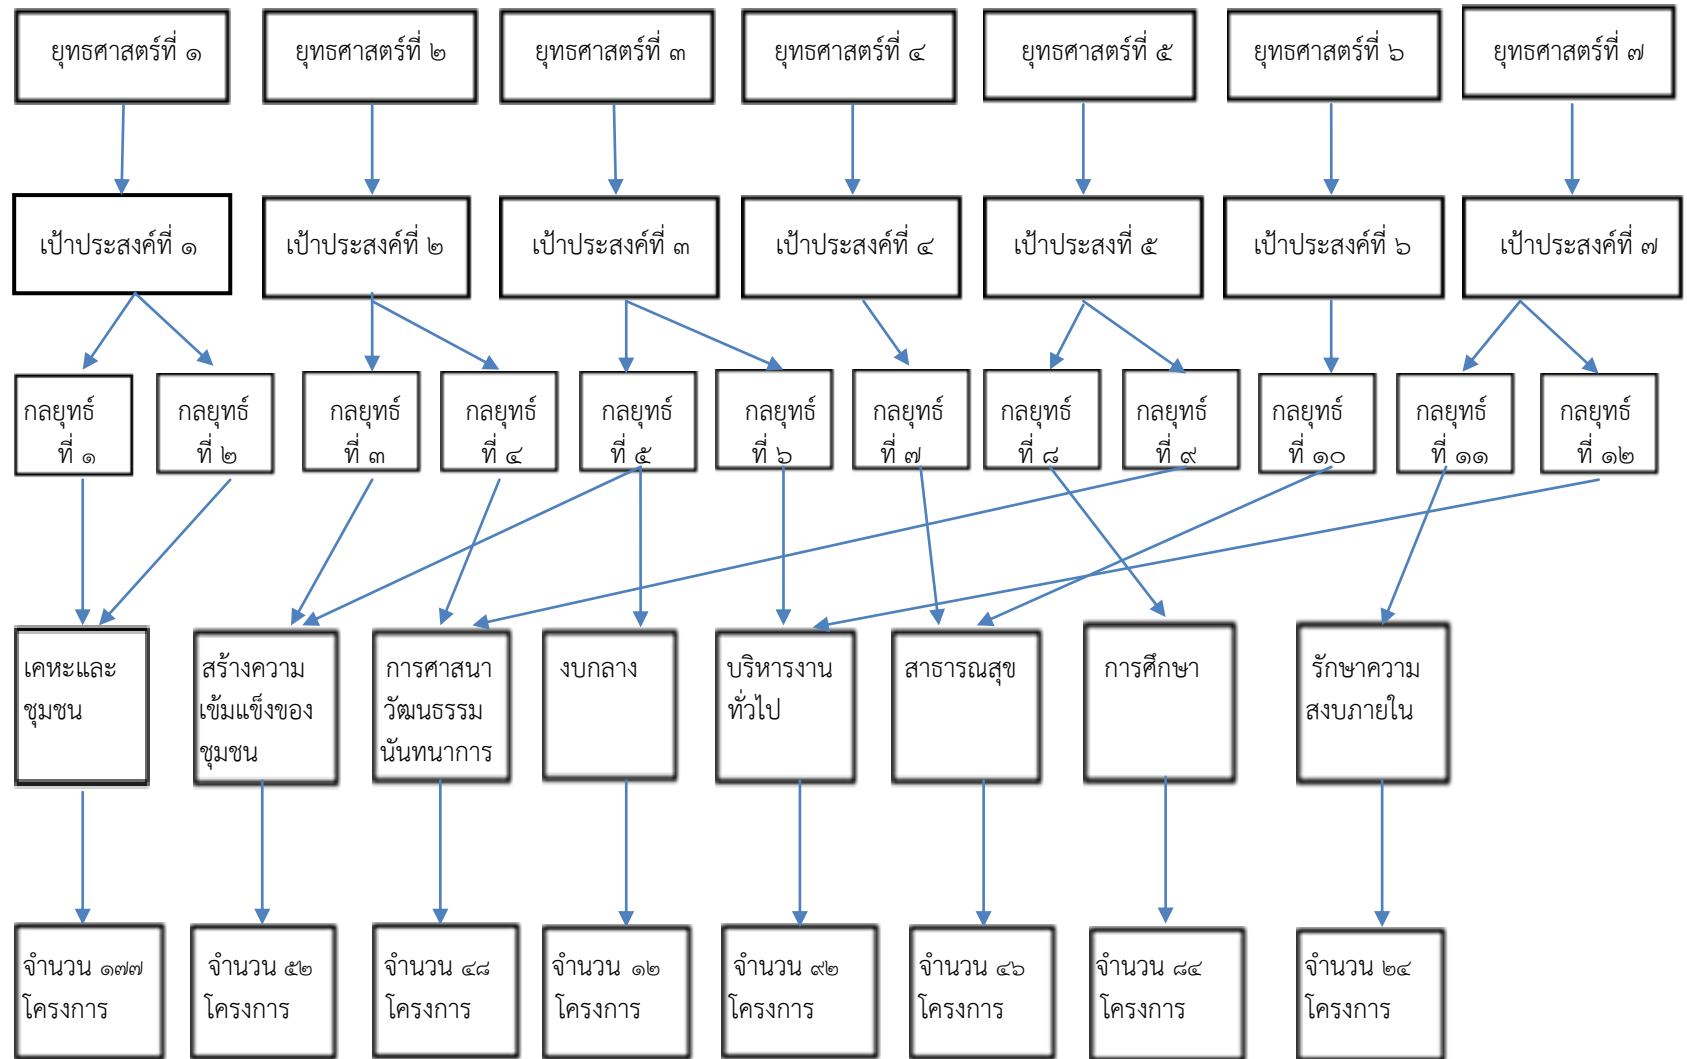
ยุทธศาสตร์ที่ ๑

ยุทธศาสตร์ที่ ๒

ยุทธศาสตร์ที่ ๓

ยุทธศาสตร์ที่ ๔

ยุทธศาสตร์ที่ ๕

ยุทธศาสตร์ที่ ๖

ยุทธศาสตร์ที่ ๗

เป้าประสงค์ที่ ๑

เป้าประสงค์ที่ ๒

เป้าประสงค์ที่ ๓

เป้าประสงค์ที่ ๔

เป้าประสงที่ ๕

เป้าประสงค์ที่ ๖

เป้าประสงค์ที่ ๗

กลยุทธ์ ที่ ๑

กลยุทธ์ ที่ ๒

กลยุทธ์ ที่ ๓

กลยุทธ์ ที่ ๔

กลยุทธ์ ที่ ๕

กลยุทธ์ ที่ ๖

กลยุทธ์ ที่ ๗

กลยุทธ์ ที่ ๘

กลยุทธ์ ที่ ๙

กลยุทธ์ ที่ ๑๐

กลยุทธ์ ที่ ๑๑

กลยุทธ์ ที่ ๑๒

เคหะและ ชุมชน

สร้างความ เข้มแข็งของ ชุมชน

การศาสนา วัฒนธรรม นันทนาการ

งบกลาง

บริหารงาน ทั่วไป

สาธารณสุข

การศึกษา

รักษาความ สงบภายใน

จำนวน ๑๗๗ โครงการ

จำนวน ๕๒ โครงการ

จำนวน ๔๘ โครงการ

จำนวน ๑๒ โครงการ

จำนวน ๙๒ โครงการ

จำนวน ๔๖ โครงการ

จำนวน ๘๔ โครงการ

จำนวน ๒๔ โครงการ